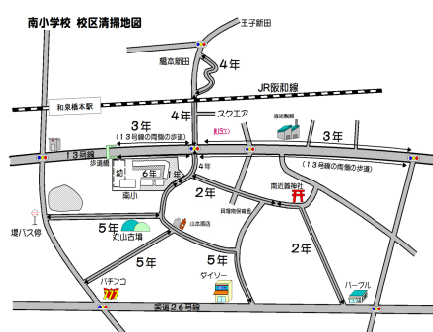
南小学校 校区清掃地図

王子新田

4年

鶴高新田

4年

JR阪和線

和泉橋本駅

4年

スウエア

3年

（13号線の両側の歩道）

3年

13号線

歩道橋

幼

6年

1年

2年

4年

南小

（13号線の両側の歩道）

2年

南近義神社

5年

丸山古墳

2年

堤バス停

5年

5年

ダイソー

パチンコ

パープル

府道26号線